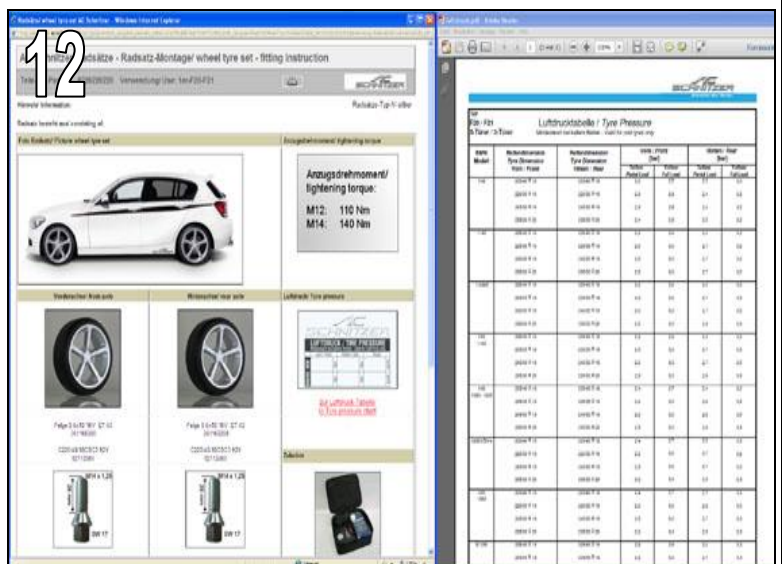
12

Radsätze - Radsatz-Montage/ wheel tyre set - fitting instruction

Hinweis/ Information

Radsatz-Typ-N-ates

Radsatz besteht aus/ consisting of:

Foto Radsatz/ Picture wheel tyre set

Anzugsdrehmoment/ tightening torque

Anzugsdrehmoment/ tightening torque:

M12: 110 Nm
M14: 140 Nm

Vorderachse/ front axle

Hinterachse/ rear axle

Luftdruck/ Tyre pressure

AC SCHNITZER

LUFTDRUCK / TYRE PRESSURE

zur Luftdruck-Tabelle/ to tyre pressure chart

Zubehör

M14 x 1,25

M14 x 1,25

SW 17

SW 17

AC SCHNITZER

Luftdrucktabelle / Tyre Pressure

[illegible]